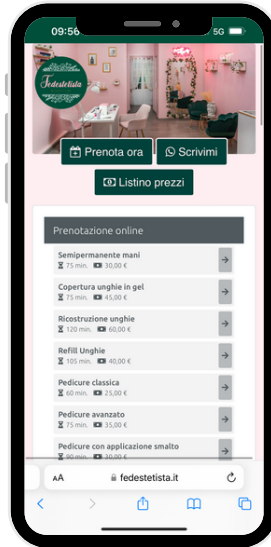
09:56

5G

Fedestetista

Prenota ora

Scrivimi

Listino prezzi

Prenotazione online

Semipermanente mani
75 min. 30,00 €

Copertura unghie in gel
75 min. 45,00 €

Ricostruzione unghie
120 min. 60,00 €

Refill Unghie
105 min. 40,00 €

Pedicure classica
60 min. 25,00 €

Pedicure avanzato
75 min. 35,00 €

Pedicure con applicazione smalto
90 min. 30,00 €

AA fedestetista.it